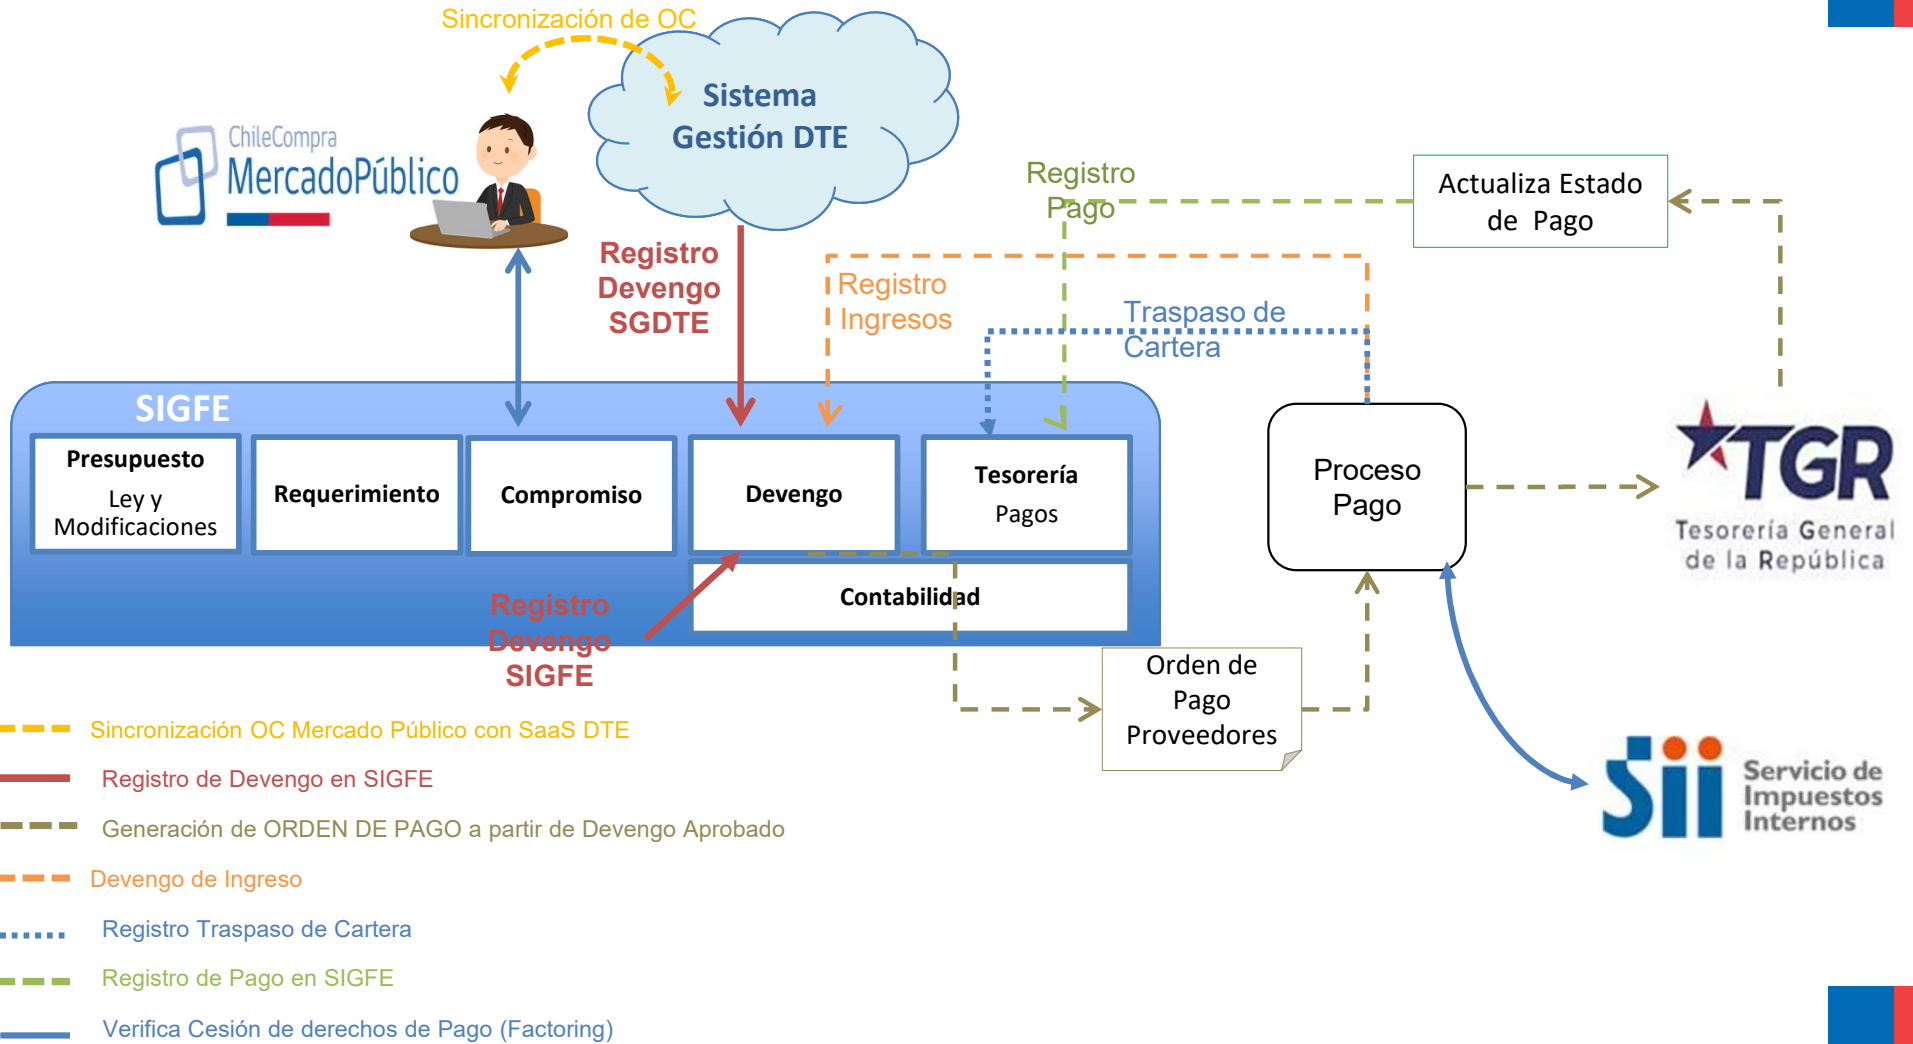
Sincronización de OC

Sistema Gestión DTE

ChileCompra
MercadoPúblico

Registro Devengo SGDTE

Registro Pago

Actualiza Estado de Pago

Registro Ingresos

Traspaso de Cartera

SIGFE

Presupuesto
Ley y Modificaciones

Requerimiento

Compromiso

Devengo

Tesorería
Pagos

Contabilidad

Registro Devengo SIGFE

Proceso Pago

TGR
Tesorería General de la República

Orden de Pago Proveedores

Sii Servicio de Impuestos Internos

Sincronización OC Mercado Público con SaaS DTE

Registro de Devengo en SIGFE

Generación de ORDEN DE PAGO a partir de Devengo Aprobado

Devengo de Ingreso

Registro Traspaso de Cartera

Registro de Pago en SIGFE

Verifica Cesión de derechos de Pago (Factoring)